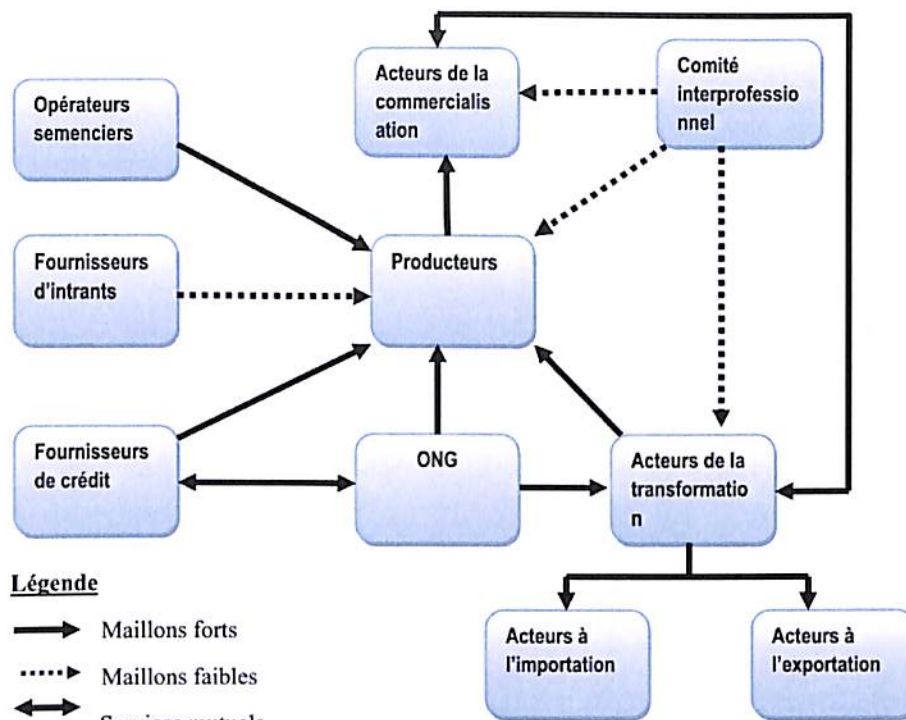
Acteurs de la commercialis ation

Comité interprofessio nnel

Opérateurs semenciers

Producteurs

Fournisseurs d'intrants

Fournisseurs de crédit

ONG

Acteurs de la transformatio n

Acteurs à l'importation

Acteurs à l'exportation

Légende

Maillons forts

Maillons faibles

Services mutuels